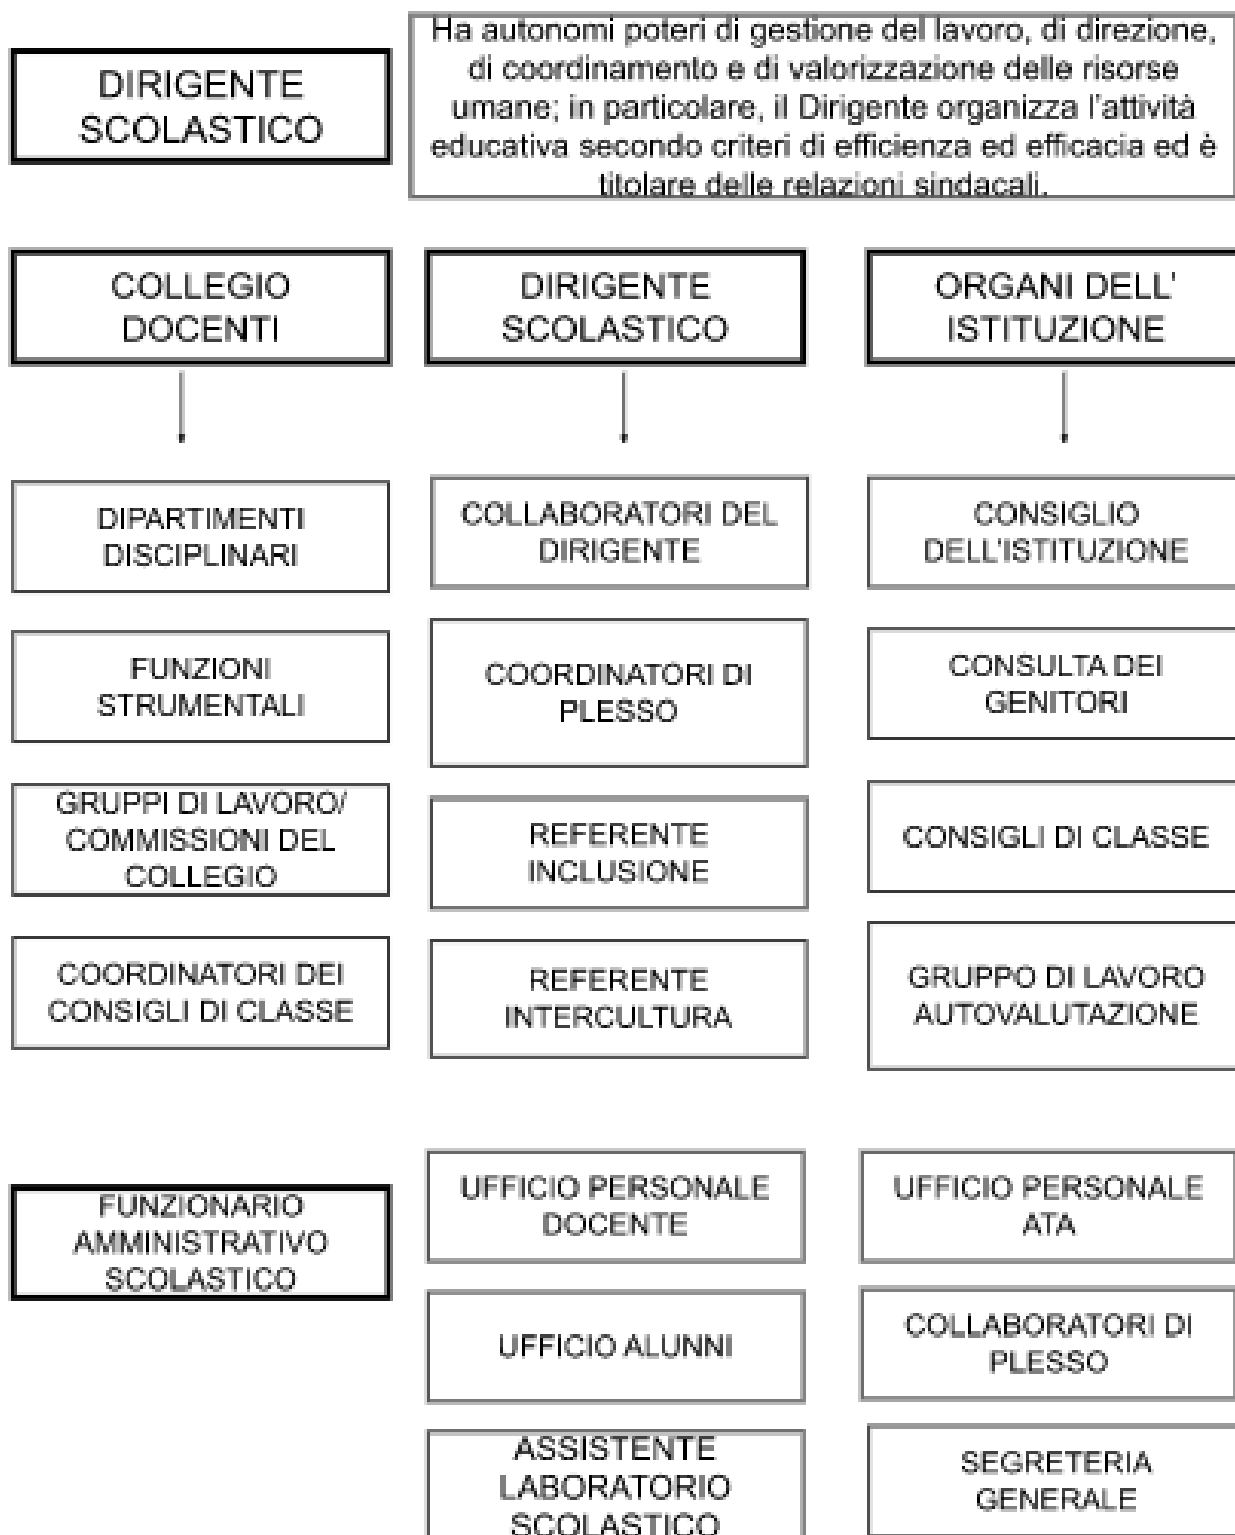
DIRIGENTE SCOLASTICO

Ha autonomi poteri di gestione del lavoro, di direzione, di coordinamento e di valorizzazione delle risorse umane; in particolare, il Dirigente organizza l'attività educativa secondo criteri di efficienza ed efficacia ed è titolare delle relazioni sindacali.

COLLEGIO DOCENTI

DIPARTIMENTI DISCIPLINARI

FUNZIONI STRUMENTALI

GRUPPI DI LAVORO/ COMMISSIONI DEL COLLEGIO

COORDINATORI DEI CONSIGLI DI CLASSE

DIRIGENTE SCOLASTICO

COLLABORATORI DEL DIRIGENTE

COORDINATORI DI PLESSO

REFERENTE INCLUSIONE

REFERENTE INTERCULTURA

ORGANI DELL' ISTITUZIONE

CONSIGLIO DELL'ISTITUZIONE

CONSULTA DEI GENITORI

CONSIGLI DI CLASSE

GRUPPO DI LAVORO AUTOVALUTAZIONE

FUNZIONARIO AMMINISTRATIVO SCOLASTICO

UFFICIO PERSONALE DOCENTE

UFFICIO ALUNNI

ASSISTENTE LABORATORIO SCOLASTICO

UFFICIO PERSONALE ATA

COLLABORATORI DI PLESSO

SEGRETERIA GENERALE